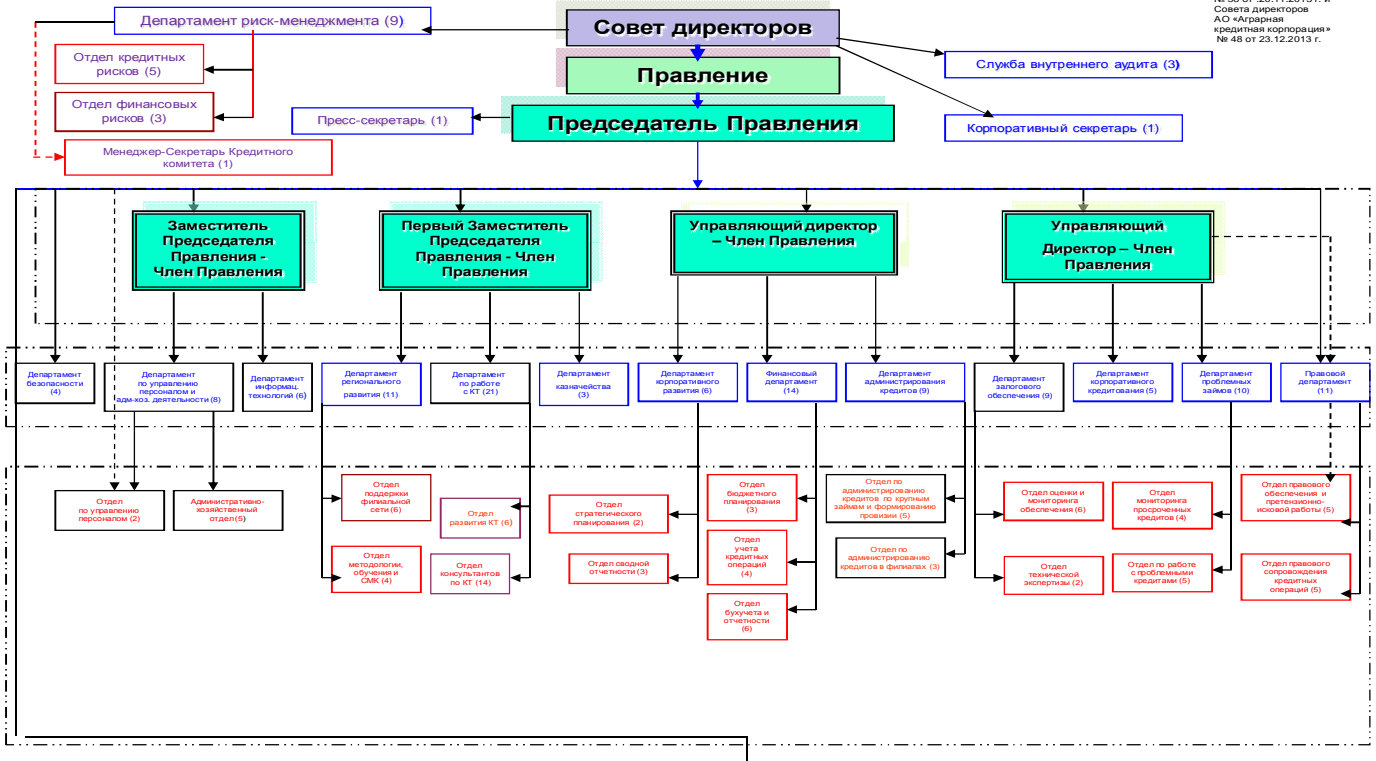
№ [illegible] от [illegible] г. и
Совета директоров
АО «Аграрная
кредитная корпорация»
№ 48 от 23.12.2013 г.

Департамент риск-менеджмента (9)

Совет директоров

Отдел кредитных рисков (5)

Служба внутреннего аудита (3)

Правление

Отдел финансовых рисков (3)

Пресс-секретарь (1)

Председатель Правления

Корпоративный секретарь (1)

Менеджер-Секретарь Кредитного комитета (1)

Заместитель Председателя Правления - Член Правления

Первый Заместитель Председателя Правления - Член Правления

Управляющий директор – Член Правления

Управляющий Директор – Член Правления

Департамент безопасности (4)

Департамент по управлению персоналом и адм-хоз. деятельности (8)

Департамент информац. технологий (6)

Департамент регионального развития (11)

Департамент по работе с КТ (21)

Департамент казначейства (3)

Департамент корпоративного развития (6)

Финансовый департамент (14)

Департамент администрирования кредитов (9)

Департамент залогового обеспечения (9)

Департамент корпоративного кредитования (5)

Департамент проблемных займов (10)

Правовой департамент (11)

Отдел по управлению персоналом (2)

Административно-хозяйственный отдел (5)

Отдел поддержки филиальной сети (6)

Отдел методологии, обучения и СМК (4)

Отдел развития КТ (6)

Отдел консультантов по КТ (14)

Отдел стратегического планирования (2)

Отдел сводной отчетности (3)

Отдел бюджетного планирования (3)

Отдел учета кредитных операций (4)

Отдел бухучета и отчетности (6)

Отдел по администрированию кредитов по крупным займам и формированию провизии (5)

Отдел по администрированию кредитов в филиалах (3)

Отдел оценки и мониторинга обеспечения (6)

Отдел технической экспертизы (2)

Отдел мониторинга просроченных кредитов (4)

Отдел по работе с проблемными кредитами (5)

Отдел правового обеспечения и претензионно-исковой работы (5)

Отдел правового сопровождения кредитных операций (5)